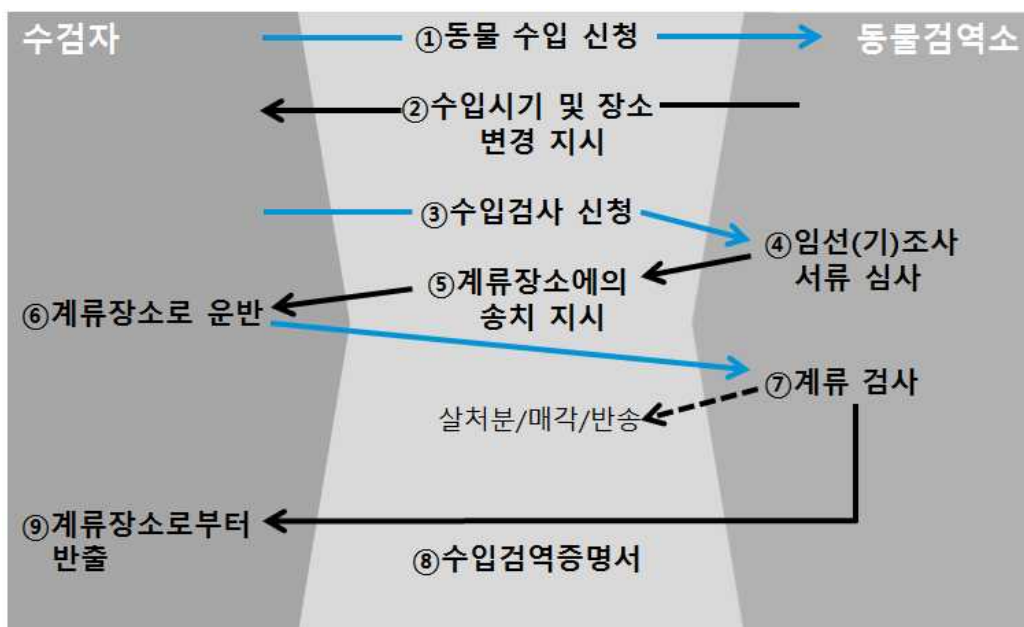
수검자

①동물 수입 신청

동물검역소

②수입시기 및 장소 변경 지시

③수입검사 신청

④임선(기)조사 서류 심사

⑤계류장소에의 송치 지시

⑥계류장소로 운반

⑦계류 검사

살처분/매각/반송

⑨계류장소로부터 반출

⑧수입검역증명서